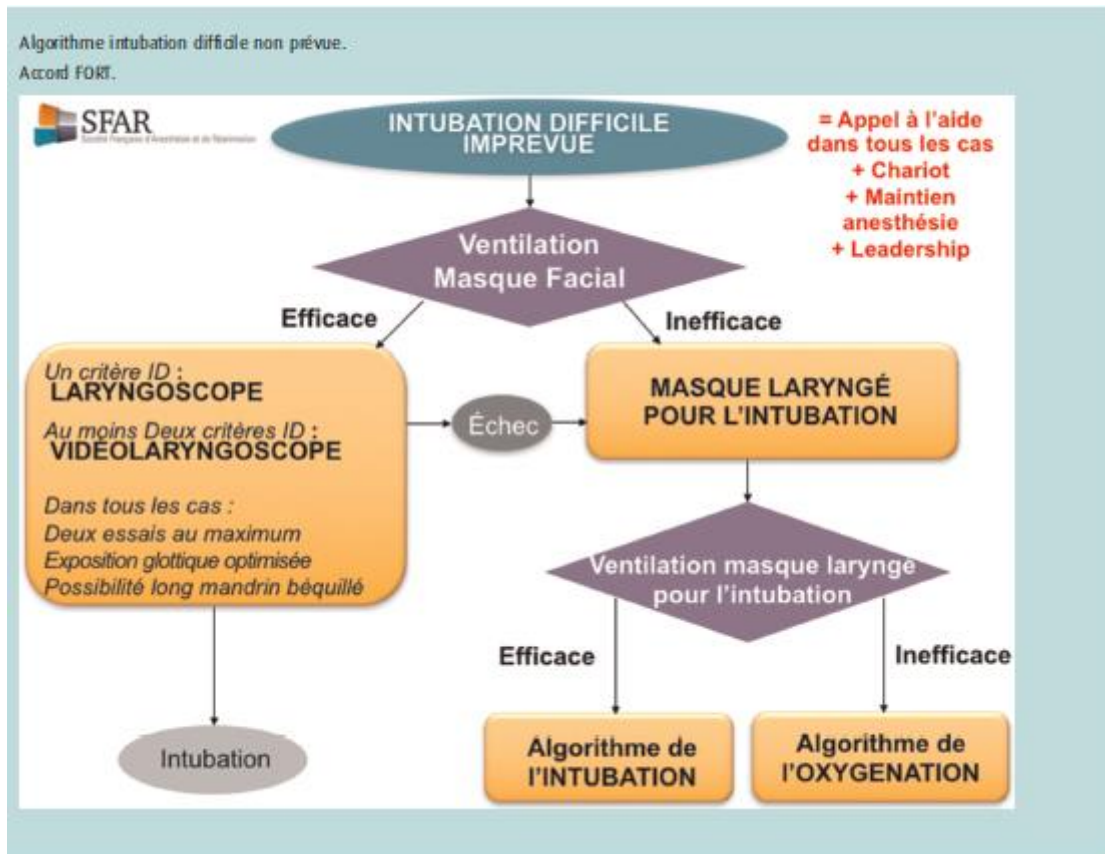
Algorithme intubation difficile non prévue.
Accord FORT.

SFAR
Société Française d'Anesthésie et de Réanimation

INTUBATION DIFFICILE IMPREVUE

= Appel à l'aide dans tous les cas
+ Chariot
+ Maintien anesthésie
+ Leadership

Ventilation Masque Facial

Efficace

Inefficace

Un critère ID :
LARYNGOSCOPE
Au moins Deux critères ID :
VIDEOLARYNGOSCOPE
Dans tous les cas :
Deux essais au maximum
Exposition glottique optimisée
Possibilité long mandrin béquillé

Échec

MASQUE LARYNGÉ POUR L'INTUBATION

Ventilation masque laryngé pour l'intubation

Efficace

Inefficace

Intubation

Algorithme de l'INTUBATION

Algorithme de l'OXYGENATION